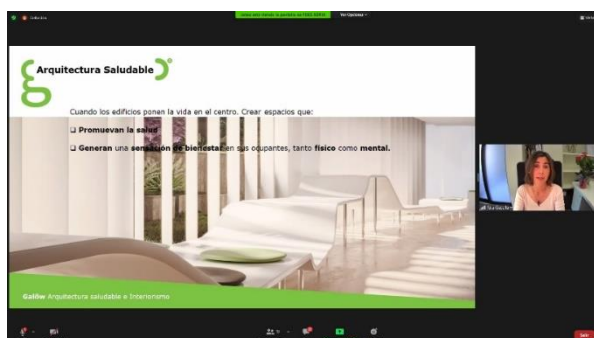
Arquitectura Saludable

Cuando los edificios ponen la vida en el centro. Crear espacios que:

❑ Promuevan la salud

❑ Generan una sensación de bienestar en sus ocupantes, tanto físico como mental.

Galiw Arquitectura saludable e Interiorismo

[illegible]